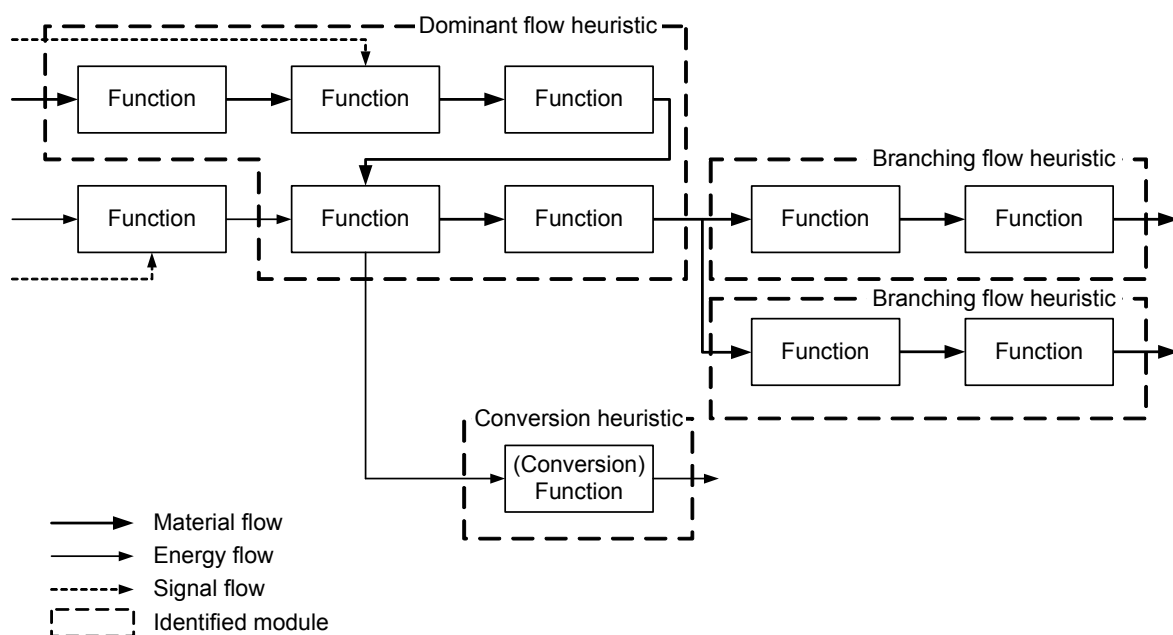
Dominant flow heuristic

Function

Function

Function

Function

Function

Function

Branching flow heuristic

Function

Function

Branching flow heuristic

Function

Function

Conversion heuristic

(Conversion) Function

Material flow

Energy flow

Signal flow

Identified module